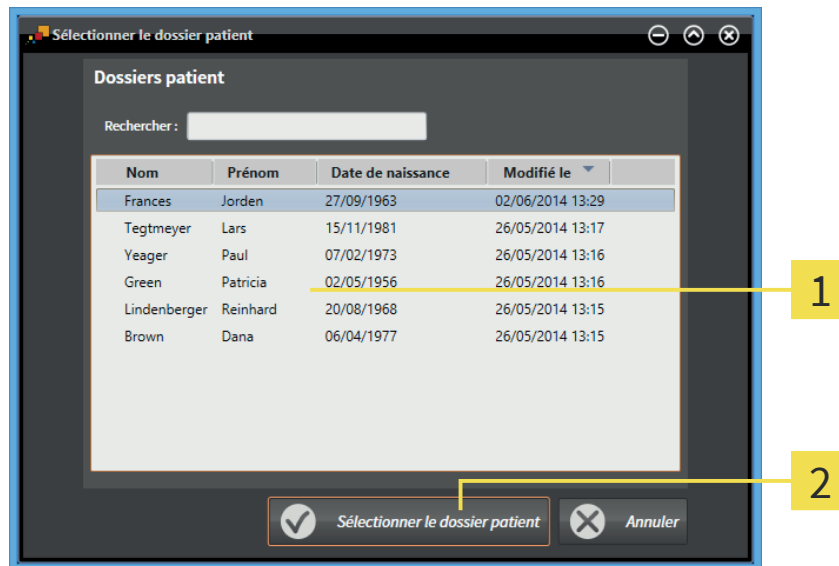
Sélectionner le dossier patient

Dossiers patient

Rechercher :

| Nom | Prénom | Date de naissance | Modifié le |
|---|---|---|---|
| Frances | Jorden | 27/09/1963 | 02/06/2014 13:29 |
| Tegtmeyer | Lars | 15/11/1981 | 26/05/2014 13:17 |
| Yeager | Paul | 07/02/1973 | 26/05/2014 13:16 |
| Green | Patricia | 02/05/1956 | 26/05/2014 13:16 |
| Lindenberger | Reinhard | 20/08/1968 | 26/05/2014 13:15 |
| Brown | Dana | 06/04/1977 | 26/05/2014 13:15 |

1

2

Sélectionner le dossier patient

Annuler